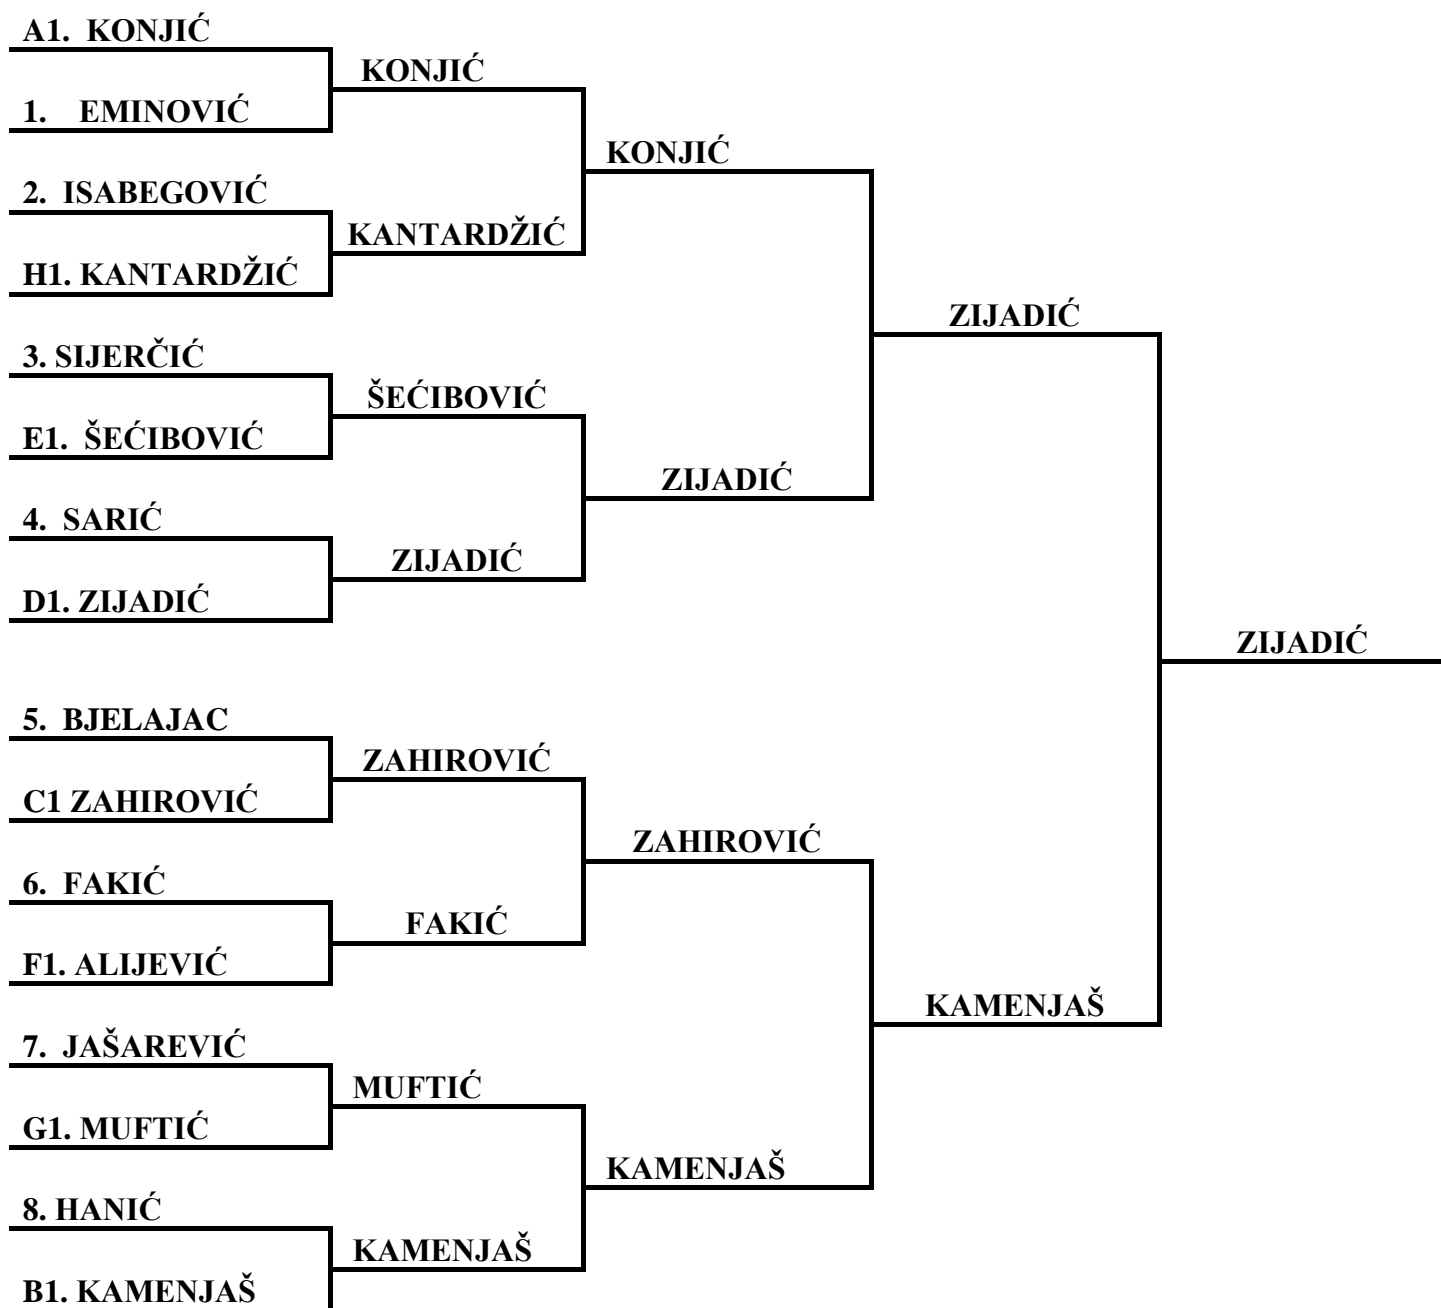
A1. KONJIĆ

1. EMINOVIĆ

KONJIĆ

2. ISABEGOVIĆ

H1. KANTARDŽIĆ

KANTARDŽIĆ

KONJIĆ

3. SIJERČIĆ

E1. ŠEĆIBOVIĆ

ŠEĆIBOVIĆ

4. SARIĆ

D1. ZIJADIĆ

ZIJADIĆ

ZIJADIĆ

ZIJADIĆ

5. BJELAJAC

C1 ZAHIROVIĆ

ZAHIROVIĆ

6. FAKIĆ

F1. ALIJEVIĆ

FAKIĆ

ZAHIROVIĆ

7. JAŠAREVIĆ

G1. MUFTIĆ

MUFTIĆ

8. HANIĆ

B1. KAMENJAŠ

KAMENJAŠ

KAMENJAŠ

KAMENJAŠ

ZIJADIĆ